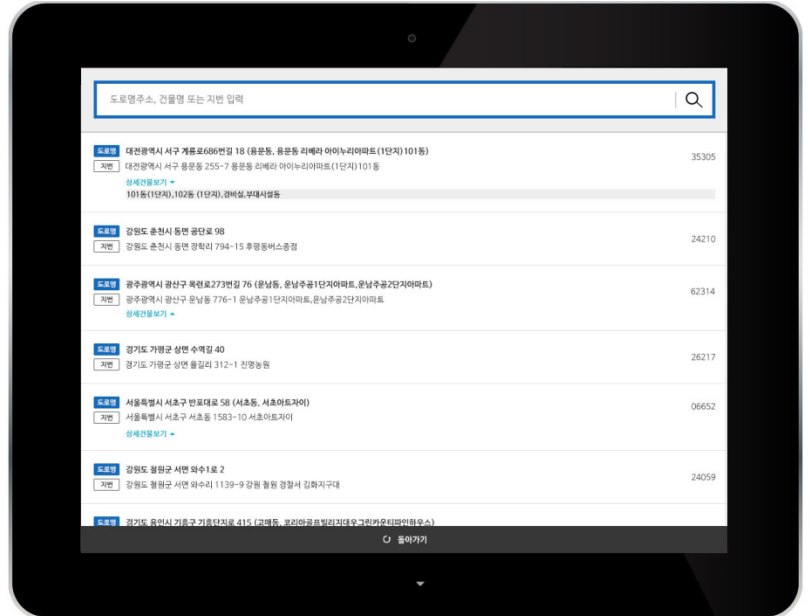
도로명주소, 건물명 또는 지번 입력

도로명 대전광역시 서구 계룡로686번길 18 (용문동, 용문동 리베라 아이누리아파트(1단지)101동)
지번 대전광역시 서구 용문동 255-7 용문동 리베라 아이누리아파트(1단지)101동
35305
상세건물보기
101동(1단지),102동 (1단지),경비실,부대시설동

도로명 강원도 춘천시 동면 공단로 98
지번 강원도 춘천시 동면 장학리 794-15 후평동버스종점
24210

도로명 광주광역시 광산구 목련로273번길 76 (운남동, 운남주공1단지아파트,운남주공2단지아파트)
지번 광주광역시 광산구 운남동 776-1 운남주공1단지아파트,운남주공2단지아파트
62314
상세건물보기

도로명 경기도 가평군 상면 수목길 40
지번 경기도 가평군 상면 율길리 312-1 진명농원
26217

도로명 서울특별시 서초구 반포대로 58 (서초동, 서초아트자이)
지번 서울특별시 서초구 서초동 1583-10 서초아트자이
06652
상세건물보기

도로명 강원도 철원군 서면 와수1로 2
지번 강원도 철원군 서면 와수리 1139-9 강원 철원 경찰서 김화지구대
24059

도로명 경기도 용인시 기흥구 기흥단지로 415 (고매동, 코리아골프빌리지대우그린카운티파인하우스)

돌아가기